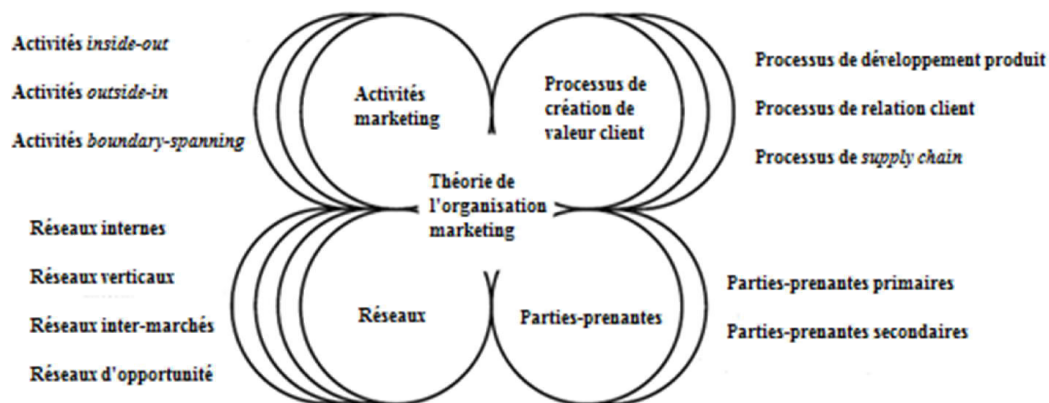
Activités *inside-out*

Activités *outside-in*

Activités *boundary-spanning*

Activités marketing

Processus de création de valeur client

Processus de développement produit

Processus de relation client

Processus de *supply chain*

Théorie de l'organisation marketing

Réseaux internes

Réseaux verticaux

Réseaux inter-marchés

Réseaux d'opportunité

Réseaux

Parties-prenantes

Parties-prenantes primaires

Parties-prenantes secondaires